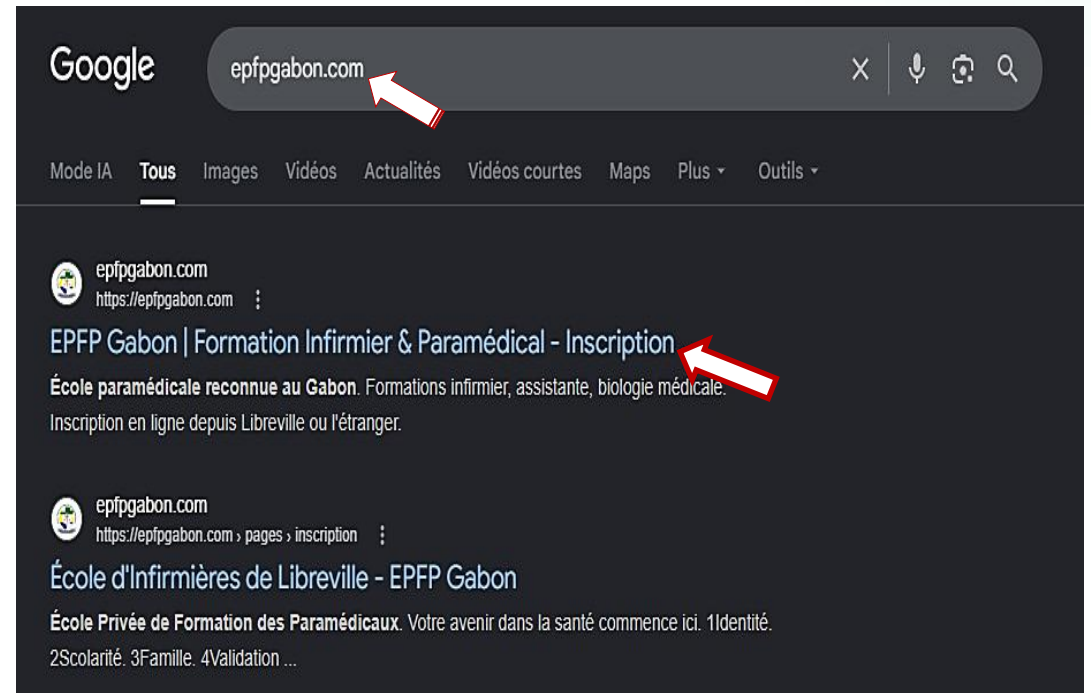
Google

epfpgabon.com

Mode IA Tous Images Vidéos Actualités Vidéos courtes Maps Plus Outils

epfpgabon.com
https://epfpgabon.com

EPFP Gabon | Formation Infirmier & Paramédical - Inscription

**École paramédicale reconnue au Gabon**. Formations infirmier, assistante, biologie médicale. Inscription en ligne depuis Libreville ou l'étranger.

epfpgabon.com
https://epfpgabon.com › pages › inscription

École d'Infirmières de Libreville - EPFP Gabon

**École Privée de Formation des Paramédicaux**. Votre avenir dans la santé commence ici. 1Identité. 2Scolarité. 3Famille. 4Validation ...